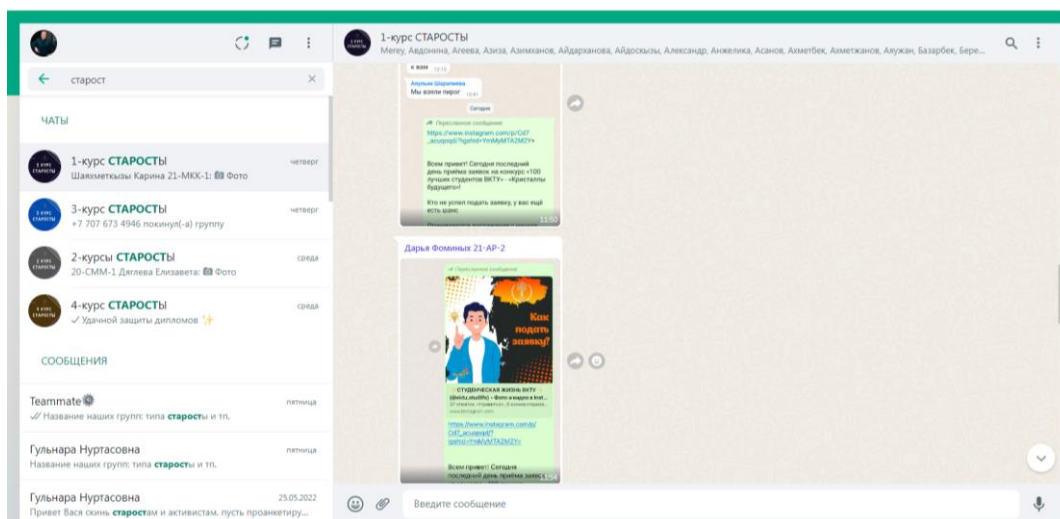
староcт

ЧАТЫ

1-курс СТАРОСТЫ четверг
Шаяхметкызы Карина 21-МКК-1: Фото

3-курс СТАРОСТЫ четверг
+7 707 673 4946 покинул(-а) группу

2-курсы СТАРОСТЫ среда
20-СММ-1 Дяглева Елизавета: Фото

4-курс СТАРОСТЫ среда
✓ Удачной защиты дипломов ✨

СООБЩЕНИЯ

Teammate пятница
✓✓ Название наших групп: типа старосты и тп.

Гульнара Нуртасовна пятница
Название наших групп: типа старосты и тп.

Гульнара Нуртасовна 25.05.2022
Привет Вася скинь старостам и активистам, пусть проанкетиру...

1-курс СТАРОСТЫ
Мегеу, Авдонина, Агеева, Азиза, Азимханов, Айдарханова, Айдоскызы, Александр, Анжелика, Асанов, Ахметбек, Ахметжанов, Аяужан, Базарбек, Бере...

к вам

Мы взяли пирог

Сегодня

Пересланное сообщение
https://www.instagram.com/p/Cd7_acuqoqd/?igshid=YmMyMTA2M2Y=

Всем привет! Сегодня последний день приёма заявок на конкурс «100 лучших студентов ВКТУ» - «Кристаллы будущего»!

Кто не успел подать заявку, у вас ещё есть шанс
11:50

Дарья Фоминых 21-АР-2

Пересланное сообщение

Как подать заявку?

СТУДЕНЧЕСКАЯ ЖИЗНЬ ВКТУ

https://www.instagram.com/p/Cd7_acuqoqd/?igshid=YmMyMTA2M2Y=

Всем привет! Сегодня последний день приёма заявок

Введите сообщение